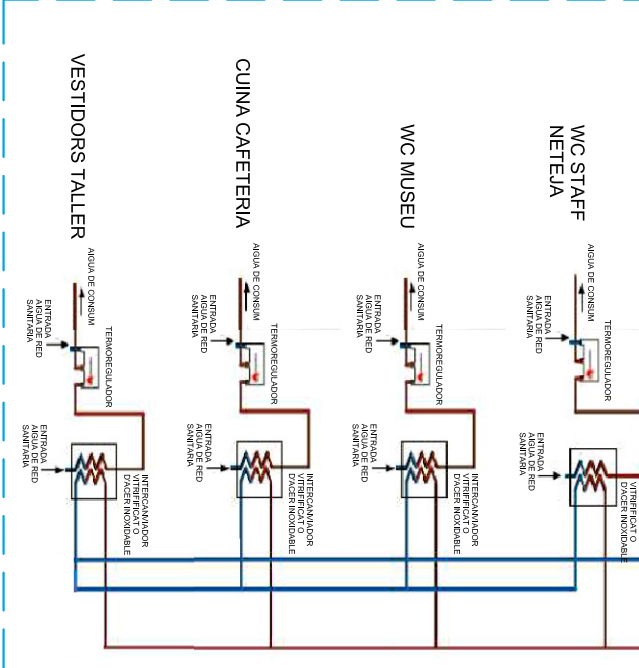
VESTIDORS TALLER

AIGUA DE CONSUM

ENTRADA AIGUA DE RED SANITARIA

TERMOREGULADOR

ENTRADA AIGUA DE RED SANITARIA

INTERCAMBIADOR VITRIFICAT O D'ACER INOXIDABLE

CUINA CAFETERIA

AIGUA DE CONSUM

ENTRADA AIGUA DE RED SANITARIA

TERMOREGULADOR

ENTRADA AIGUA DE RED SANITARIA

INTERCAMBIADOR VITRIFICAT O D'ACER INOXIDABLE

WC MUSEU

AIGUA DE CONSUM

ENTRADA AIGUA DE RED SANITARIA

TERMOREGULADOR

ENTRADA AIGUA DE RED SANITARIA

INTERCAMBIADOR VITRIFICAT O D'ACER INOXIDABLE

WC STAFF NETEJA

AIGUA DE CONSUM

ENTRADA AIGUA DE RED SANITARIA

TERMOREGULADOR

ENTRADA AIGUA DE RED SANITARIA

VITRIFICAT O D'ACER INOXIDABLE